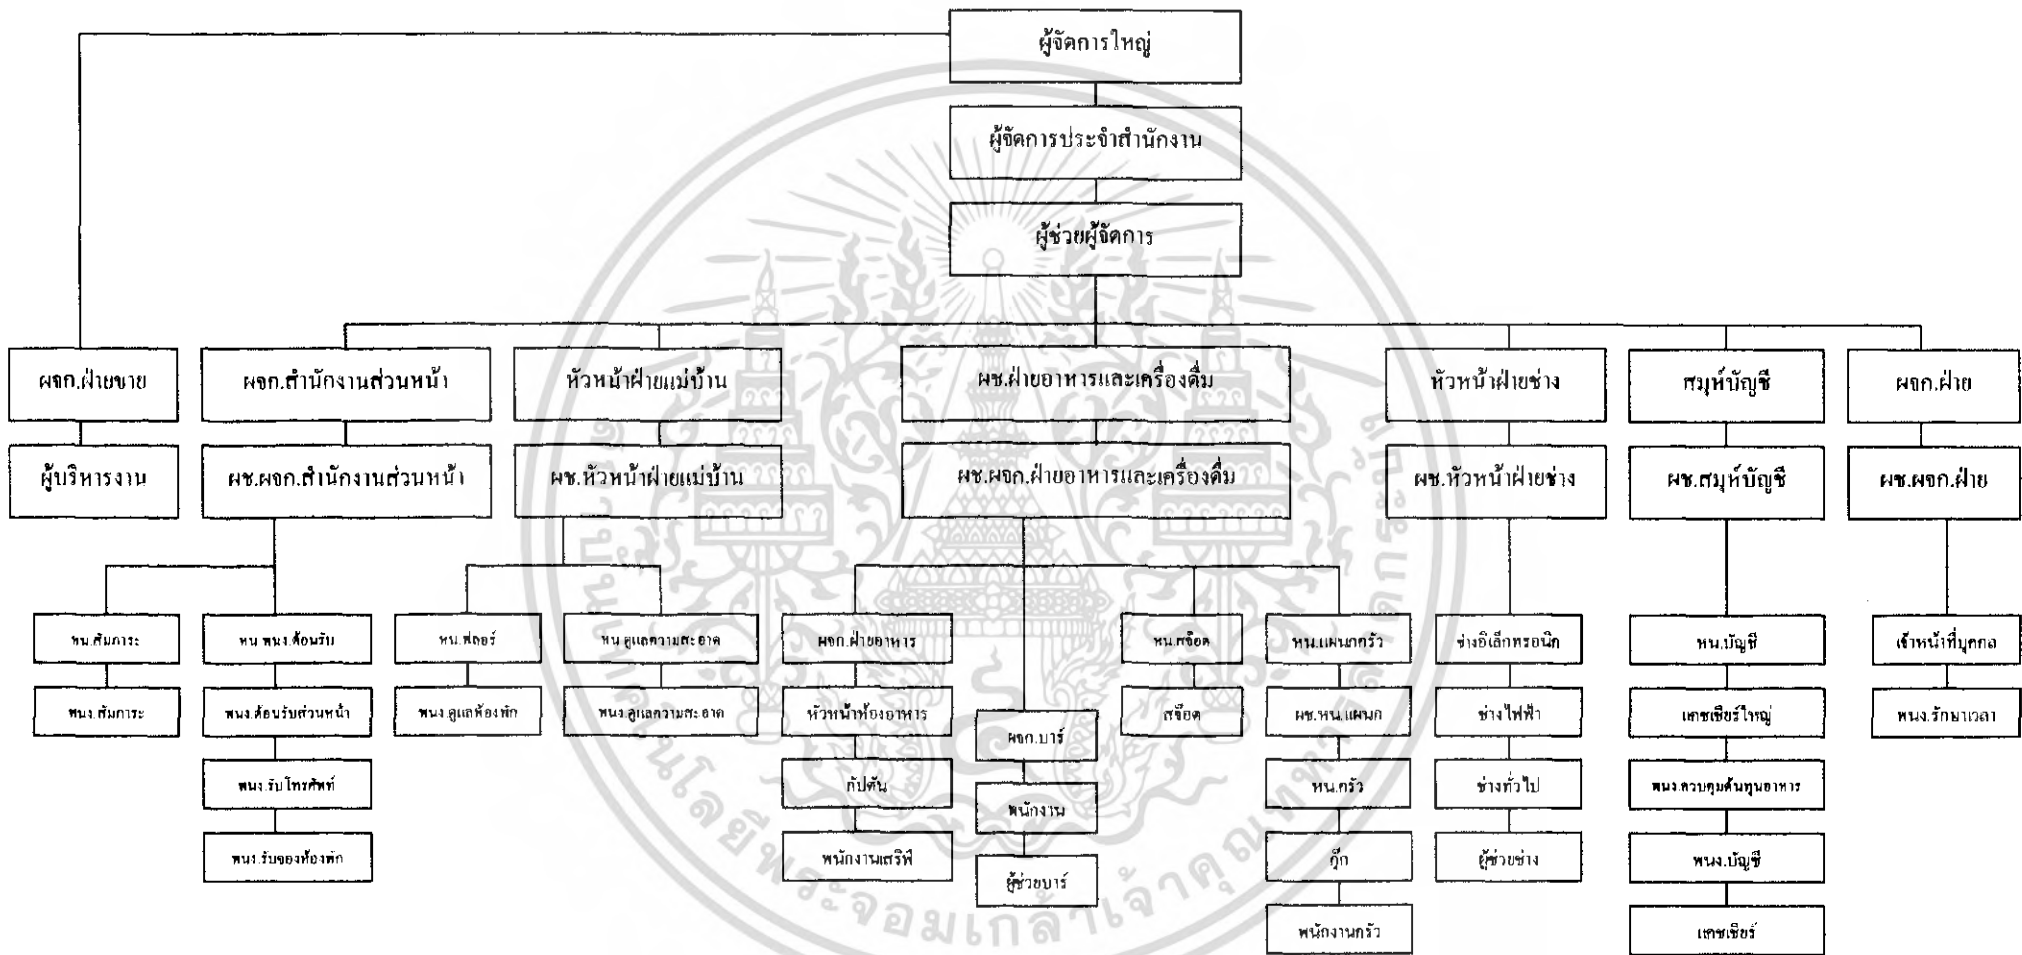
ผู้จัดการใหญ่

ผู้จัดการประจำสำนักงาน

ผู้ช่วยผู้จัดการ

ผจก.ฝ่ายขาย

ผู้บริหารงาน

ผจก.สำนักงานส่วนหน้า

ผช.ผจก.สำนักงานส่วนหน้า

หน.สัมภาระ

พนง.สัมภาระ

หน.พนง.ต้อนรับ

พนง.ต้อนรับส่วนหน้า

พนง.รับโทรศัพท์

พนง.รับจองห้องพัก

หัวหน้าฝ่ายแม่บ้าน

ผช.หัวหน้าฝ่ายแม่บ้าน

หน.ฟลอร์

พนง.ดูแลห้องพัก

หน.ดูแลความสะอาด

พนง.ดูแลความสะอาด

ผช.ฝ่ายอาหารและเครื่องดื่ม

ผช.ผจก.ฝ่ายอาหารและเครื่องดื่ม

ผจก.ฝ่ายอาหาร

หัวหน้าห้องอาหาร

กัปตัน

พนักงานเสริฟ

ผจก.บาร์

พนักงาน

ผู้ช่วยบาร์

หน.สจ๊อด

สจ๊อด

หน.แผนกครัว

ผช.หน.แผนก

หน.ครัว

กุ๊ก

พนักงานครัว

หัวหน้าฝ่ายช่าง

ผช.หัวหน้าฝ่ายช่าง

ช่างอิเล็กทรอนิก

ช่างไฟฟ้า

ช่างทั่วไป

ผู้ช่วยช่าง

สมุห์บัญชี

ผช.สมุห์บัญชี

หน.บัญชี

แคชเชียร์ใหญ่

พนง.ควบคุมต้นทุนอาหาร

พนง.บัญชี

แคชเชียร์

ผจก.ฝ่าย

ผช.ผจก.ฝ่าย

เจ้าหน้าที่บุคคล

พนง.รักษาเวลา

มหาวิทยาลัยเทคโนโลยีพระจอมเกล้าเจ้าคุณทหารลาดกระบัง